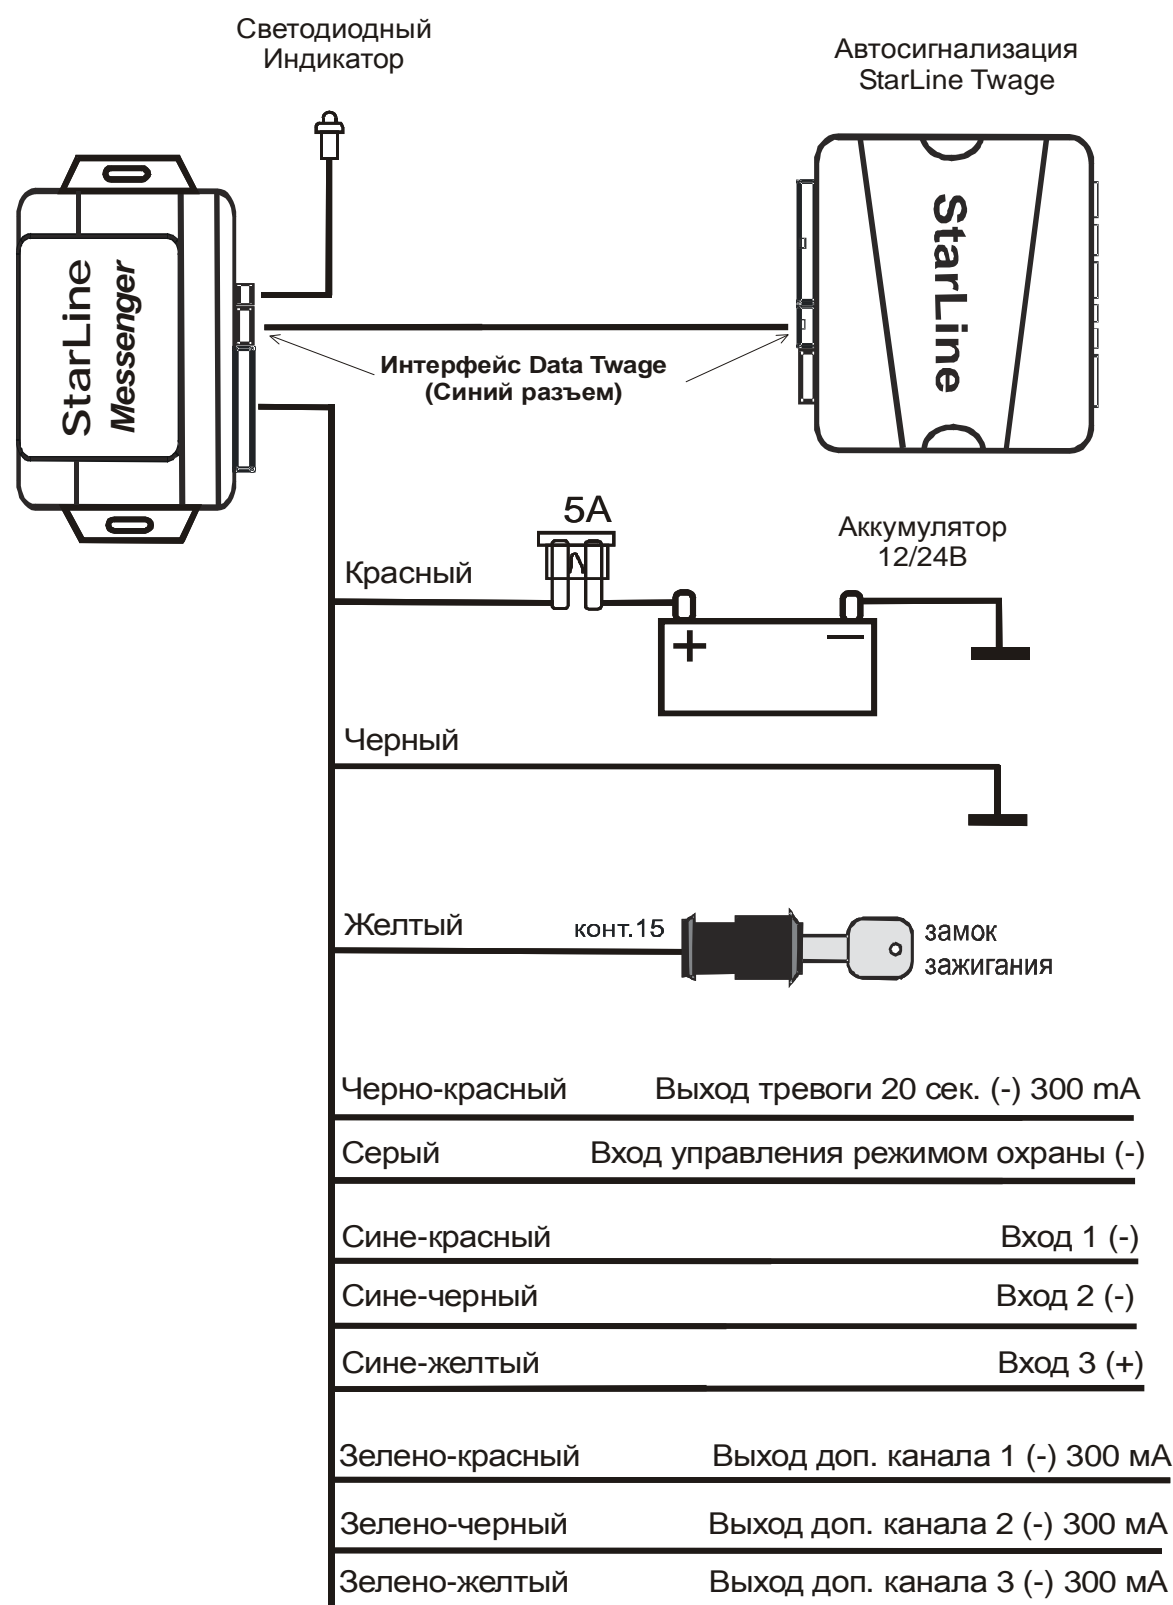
Светодиодный Индикатор

Автосигнализация StarLine Twage

StarLine Messenger

StarLine

Интерфейс Data Twage (Синий разъем)

5А

Аккумулятор 12/24В

Красный

+

−

Черный

Желтый

конт.15

замок зажигания

Черно-красный Выход тревоги 20 сек. (-) 300 mA

Серый Вход управления режимом охраны (-)

Сине-красный Вход 1 (-)

Сине-черный Вход 2 (-)

Сине-желтый Вход 3 (+)

Зелено-красный Выход доп. канала 1 (-) 300 мА

Зелено-черный Выход доп. канала 2 (-) 300 мА

Зелено-желтый Выход доп. канала 3 (-) 300 мА